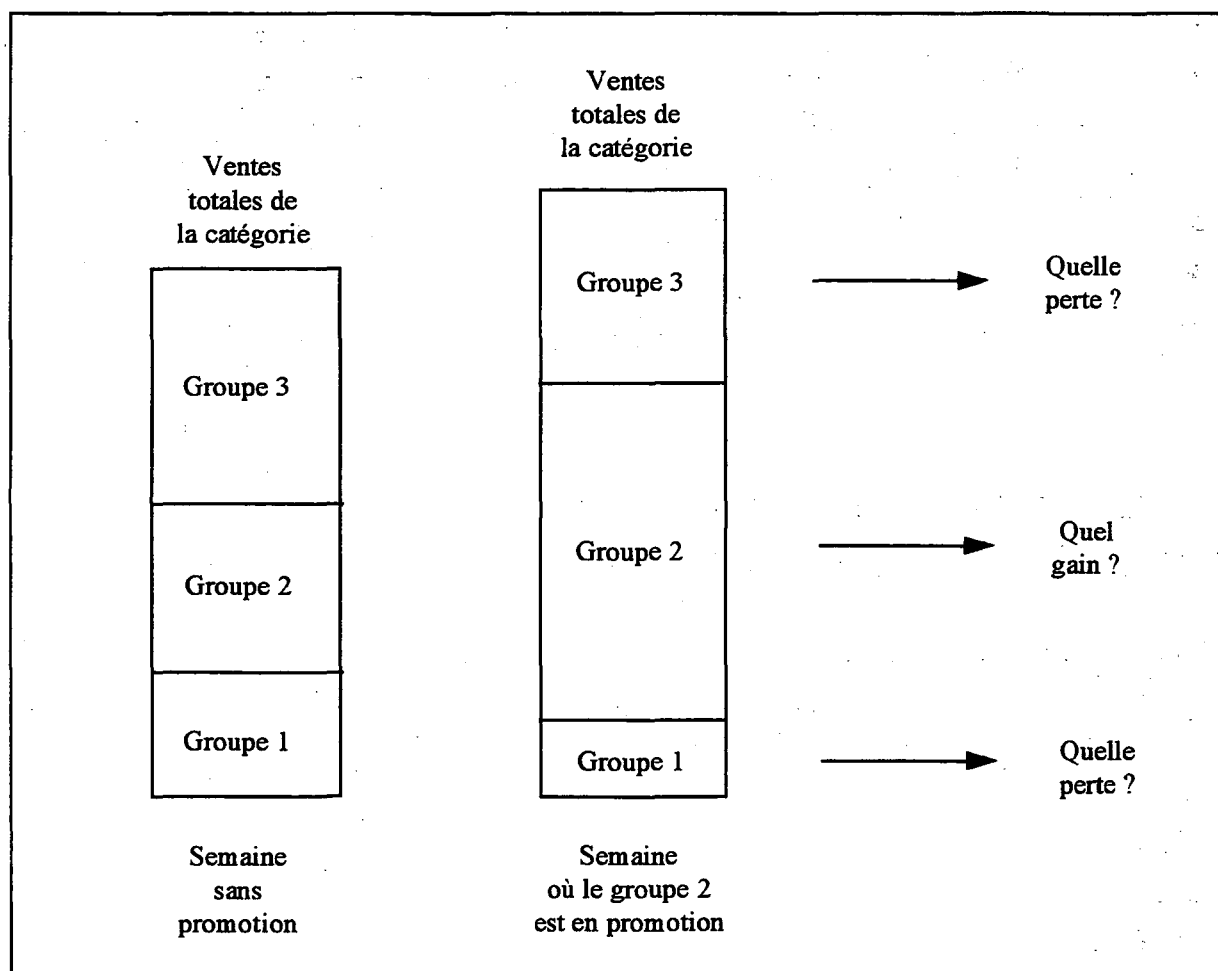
Ventes totales de la catégorie

Groupe 3

Groupe 2

Groupe 1

Semaine sans promotion

Ventes totales de la catégorie

Groupe 3

Groupe 2

Groupe 1

Semaine où le groupe 2 est en promotion

Quelle perte ?

Quel gain ?

Quelle perte ?